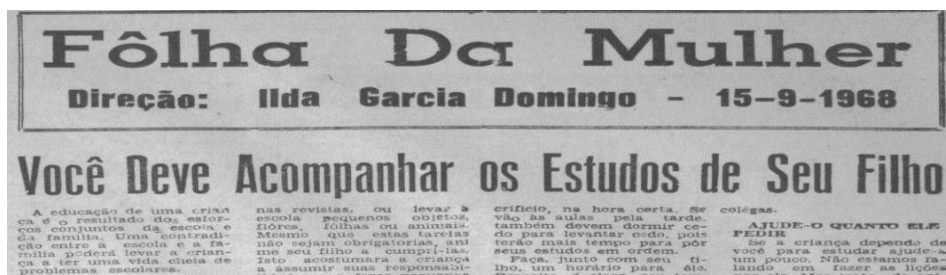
Fôlha Da Mulher

Direção: Ilda Garcia Domingo – 15–9–1968

Você Deve Acompanhar os Estudos de Seu Filho

A educação de uma criança é o resultado dos esforços conjuntos da escola e da família. Uma contradição entre a escola e a família poderá levar a criança a ter uma vida cheia de problemas escolares.

nas revistas, ou levar à escola pequenos objetos, flôres, fôlhas ou animais. Mesmo que estas tarefas não sejam obrigatorias, anime seu filho a cumpri-las. Isto acostumará a criança a assumir suas responsabi-

crifício, na hora certa. Se vão às aulas pela tarde, também devem dormir cedo para levantar cedo, pois terão mais tempo para pôr seus estudos em ordem.

Faça, junto com seu filho, um horário para êle.

colegas.

AJUDE-O QUANTO ELE PEDIR

Se a criança depende de você para estudar ajude-a um pouco. Não estamos falando em fazer as lições